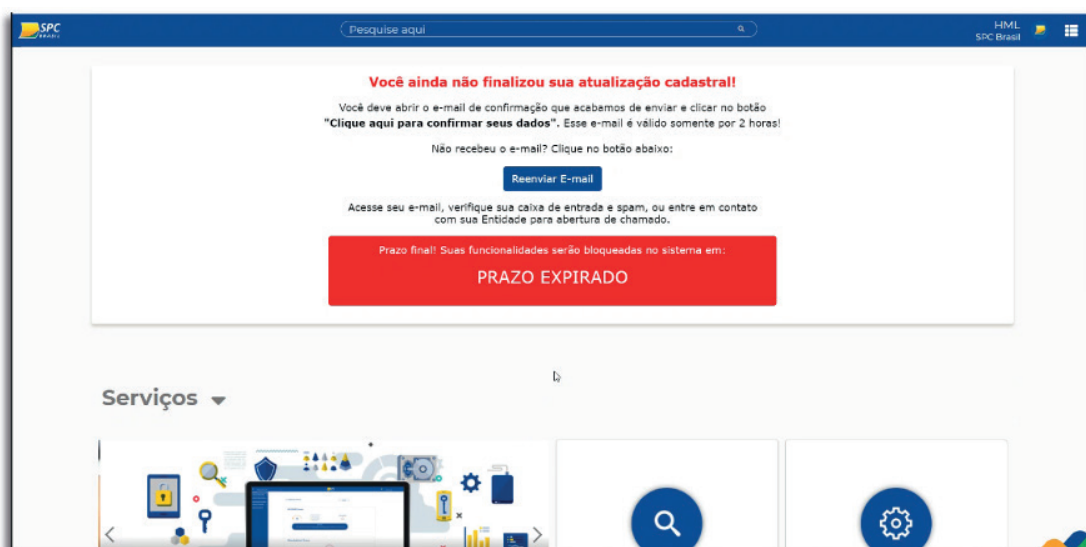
SPC BRASIL

Pesquise aqui

HML
SPC Brasil

Você ainda não finalizou sua atualização cadastral!

Você deve abrir o e-mail de confirmação que acabamos de enviar e clicar no botão **"Clique aqui para confirmar seus dados"**. Esse e-mail é válido somente por 2 horas!

Não recebeu o e-mail? Clique no botão abaixo:

Reenviar E-mail

Acesse seu e-mail, verifique sua caixa de entrada e spam, ou entre em contato com sua Entidade para abertura de chamado.

Prazo final! Suas funcionalidades serão bloqueadas no sistema em:

PRAZO EXPIRADO

Serviços